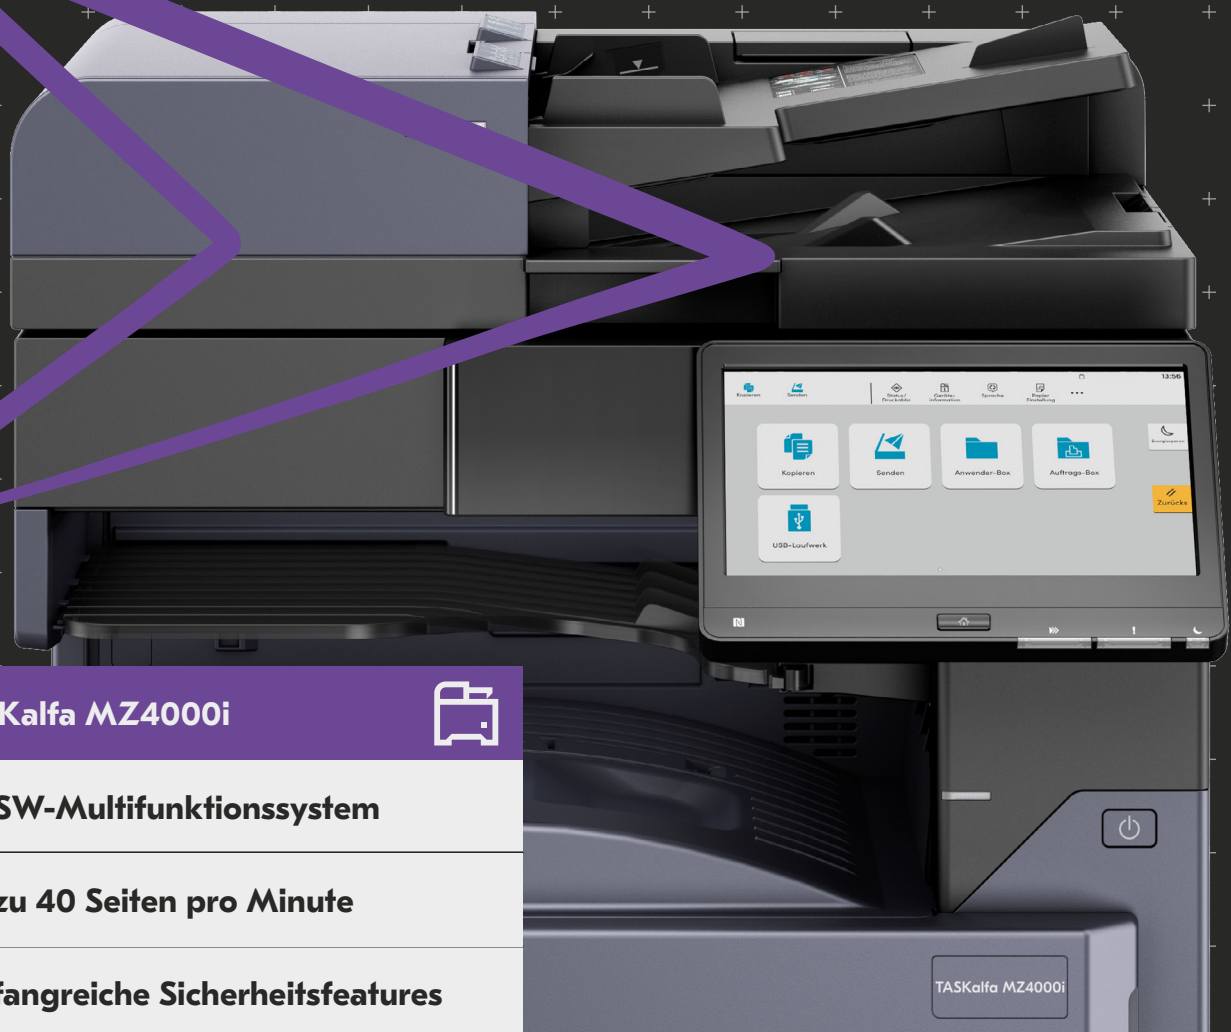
Kalfa MZ4000i

SW-Multifunktionssystem

zu 40 Seiten pro Minute

fangreiche Sicherheitsfeatures

Kopieren
Senden
Status/Druckjobs
Geräte-Information
Sprache
Papier Einstellung
13:56
Kopieren
Senden
Anwender-Box
Auftrags-Box
USB-Laufwerk
Energiesparen
Zurücks

TASKalfa MZ4000i